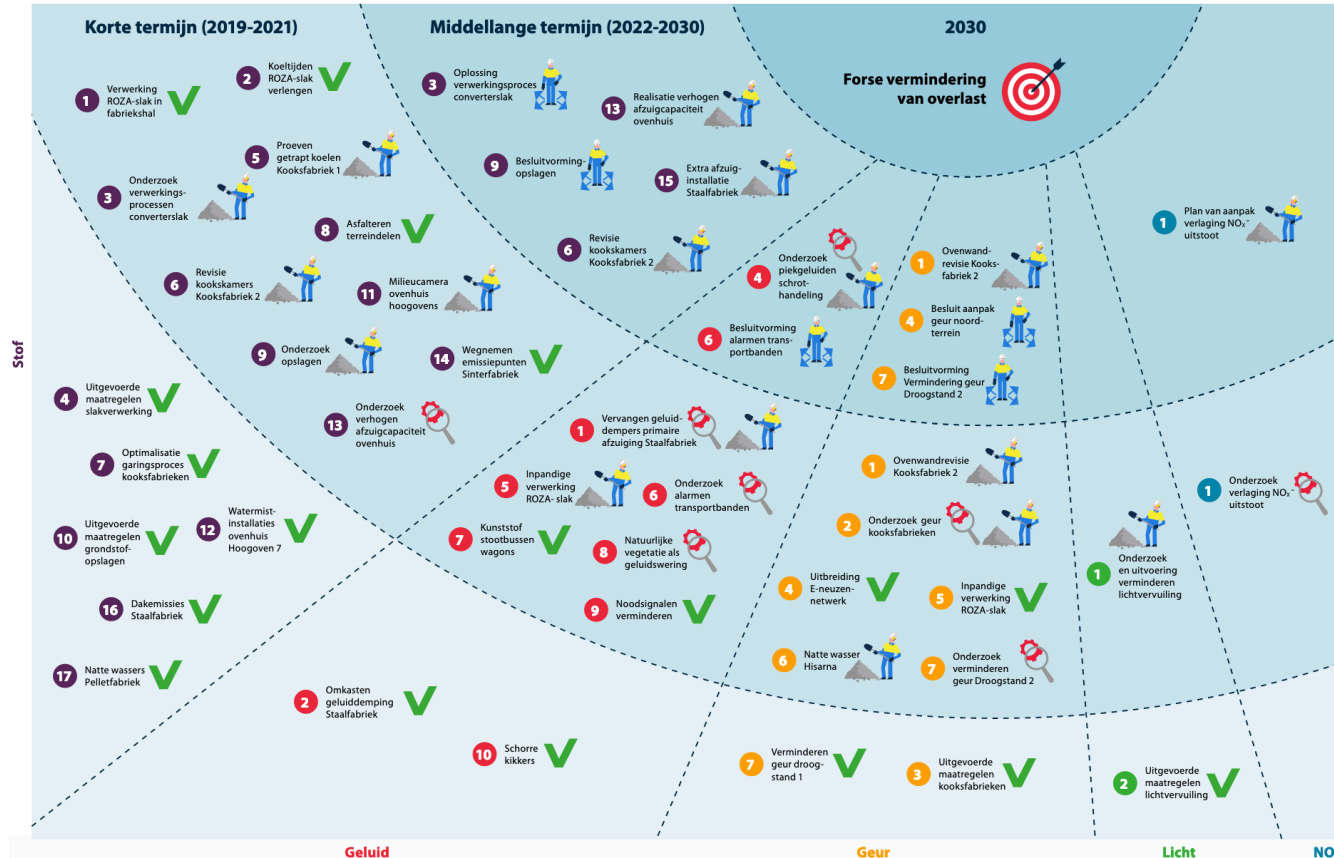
Korte termijn (2019-2021)

Middellange termijn (2022-2030)

2030

Forse vermindering van overlast

1 Verwerking ROZA-slak in fabriekshal

2 Koeltijden ROZA-slak verlengen

5 Proeven getrapt koelen Kooksfabriek 1

3 Onderzoek verwerkingsprocessen converterslak

8 Asfalteren terreindelen

6 Revisie kookskamers Kooksfabriek 2

11 Milieucamera ovenhuis hoogovens

9 Onderzoek opslagen

14 Wegnemen emissiepunten Sinterfabriek

13 Onderzoek verhogen afzuigcapaciteit ovenhuis

4 Uitgevoerde maatregelen slakverwerking

7 Optimalisatie garingsproces kooksfabrieken

10 Uitgevoerde maatregelen grondstofopslagen

12 Watermist-installaties ovenhuis Hoogoven 7

16 Dakemissies Staalfabriek

17 Natte wassers Pelletfabriek

3 Oplossing verwerkingsproces converterslak

13 Realisatie verhogen afzuigcapaciteit ovenhuis

9 Besluitvorming opslagen

15 Extra afzuiginstallatie Staalfabriek

6 Revisie kookskamers Kooksfabriek 2

4 Onderzoek piekgeluiden schrothandeling

6 Besluitvorming alarmen transportbanden

1 Ovenwandrevisie Kooksfabriek 2

4 Besluit aanpak geur noordterrein

7 Besluitvorming Vermindering geur Droogstand 2

1 Plan van aanpak verlaging NOₓ-uitstoot

1 Vervangen geluiddempers primaire afzuiging Staalfabriek

5 Inpandige verwerking ROZA- slak

6 Onderzoek alarmen transportbanden

7 Kunststof stootbussen wagons

8 Natuurlijke vegetatie als geluidswering

9 Noodsignalen verminderen

1 Ovenwandrevisie Kooksfabriek 2

2 Onderzoek geur kooksfabrieken

4 Uitbreiding E-neuzennetwerk

5 Inpandige verwerking ROZA-slak

6 Natte wasser Hisarna

7 Onderzoek verminderen geur Droogstand 2

1 Onderzoek en uitvoering verminderen lichtvervuiling

1 Onderzoek verlaging NOₓ-uitstoot

2 Omkasten geluiddemping Staalfabriek

10 Schorre kikkers

7 Verminderen geur droogstand 1

3 Uitgevoerde maatregelen kooksfabrieken

2 Uitgevoerde maatregelen lichtvervuiling

Stof

Geluid

Geur

Licht

NO